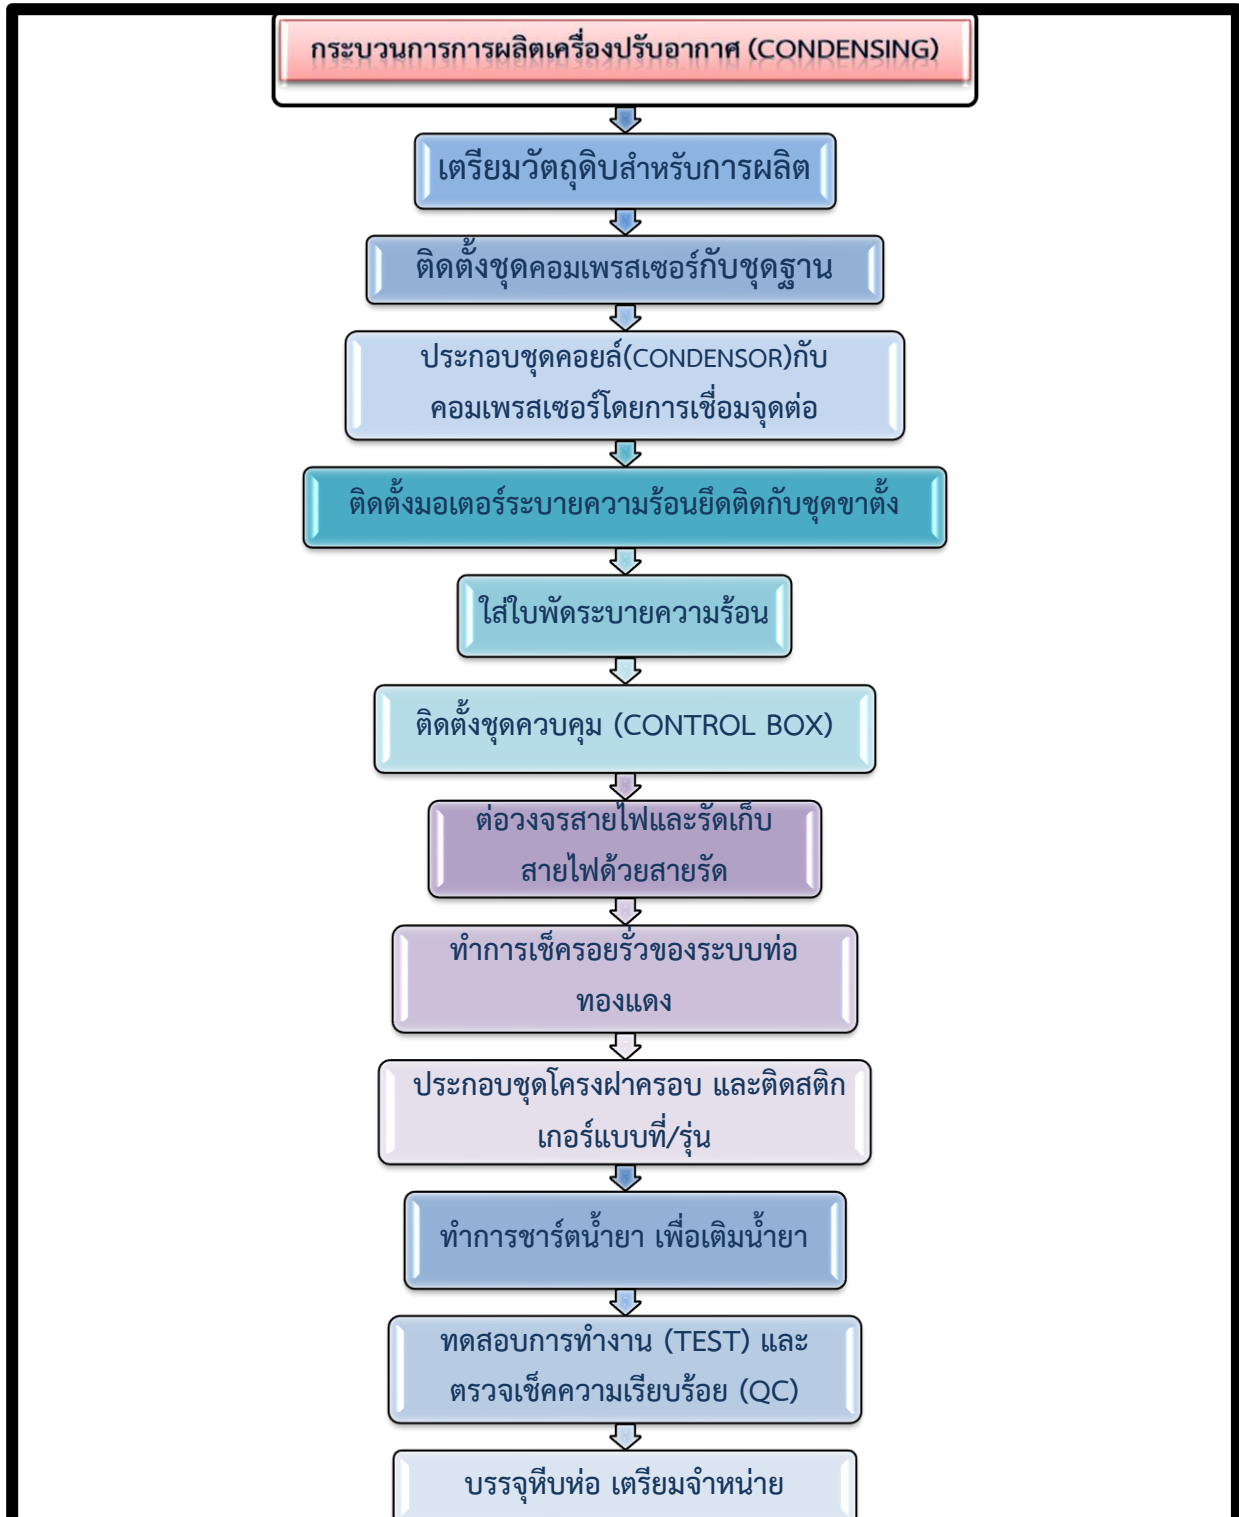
กระบวนการการผลิตเครื่องปรับอากาศ (CONDENSING)

เตรียมวัตถุดิบสำหรับการผลิต

ติดตั้งชุดคอมเพรสเซอร์กับชุดฐาน

ประกอบชุดคอยล์(CONDENSOR)กับคอมเพรสเซอร์โดยการเชื่อมจุดต่อ

ติดตั้งมอเตอร์ระบายความร้อนยึดติดกับชุดขาตั้ง

ใส่ใบพัดระบายความร้อน

ติดตั้งชุดควบคุม (CONTROL BOX)

ต่อวงจรสายไฟและรัดเก็บสายไฟด้วยสายรัด

ทำการเช็ครอยรั่วของระบบท่อทองแดง

ประกอบชุดโครงฝาครอบ และติดสติกเกอร์แบบที่/รุ่น

ทำการชาร์ตน้ำยา เพื่อเติมน้ำยา

ทดสอบการทำงาน (TEST) และตรวจเช็คความเรียบร้อย (QC)

บรรจุหีบห่อ เตรียมจำหน่าย